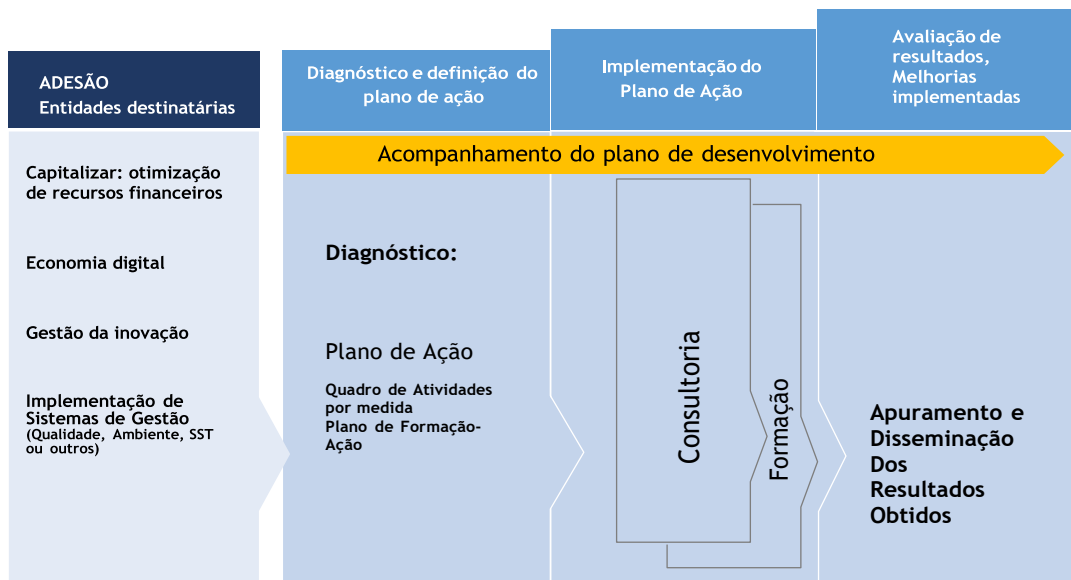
ADESÃO
Entidades destinatárias

Diagnóstico e definição do plano de ação

Implementação do Plano de Ação

Avaliação de resultados, Melhorias implementadas

Acompanhamento do plano de desenvolvimento

Capitalizar: otimização de recursos financeiros

Economia digital

Gestão da inovação

Implementação de Sistemas de Gestão
(Qualidade, Ambiente, SST ou outros)

Diagnóstico:

Plano de Ação

Quadro de Atividades por medida
Plano de Formação-Ação

Consultoria

Formação

Apuramento e Disseminação Dos Resultados Obtidos